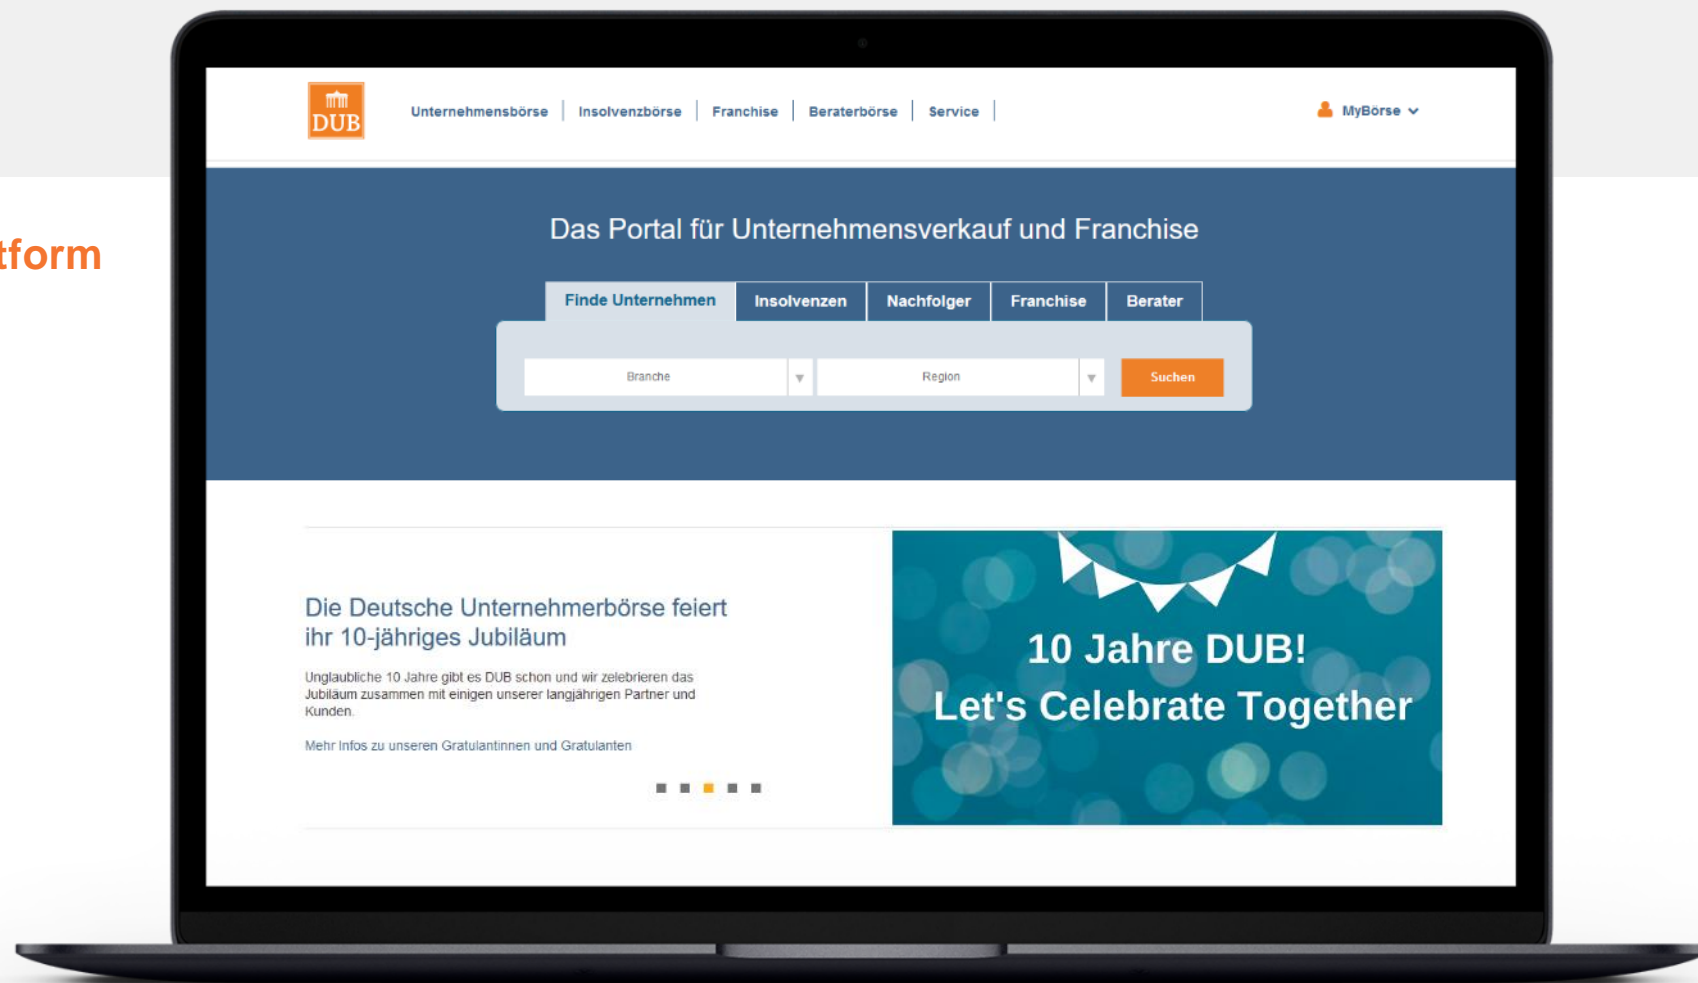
tform

DUB

Unternehmensbörse | Insolvenzbörse | Franchise | Beraterbörse | Service |

MyBörse

Das Portal für Unternehmensverkauf und Franchise

| Finde Unternehmen | Insolvenzen | Nachfolger | Franchise | Berater |
|---|---|---|---|---|

Branche

Region

Suchen

Die Deutsche Unternehmerbörse feiert ihr 10-jähriges Jubiläum

Unglaubliche 10 Jahre gibt es DUB schon und wir zelebrieren das Jubiläum zusammen mit einigen unserer langjährigen Partner und Kunden.

Mehr Infos zu unseren Gratulantinnen und Gratulanten

10 Jahre DUB!
Let's Celebrate Together